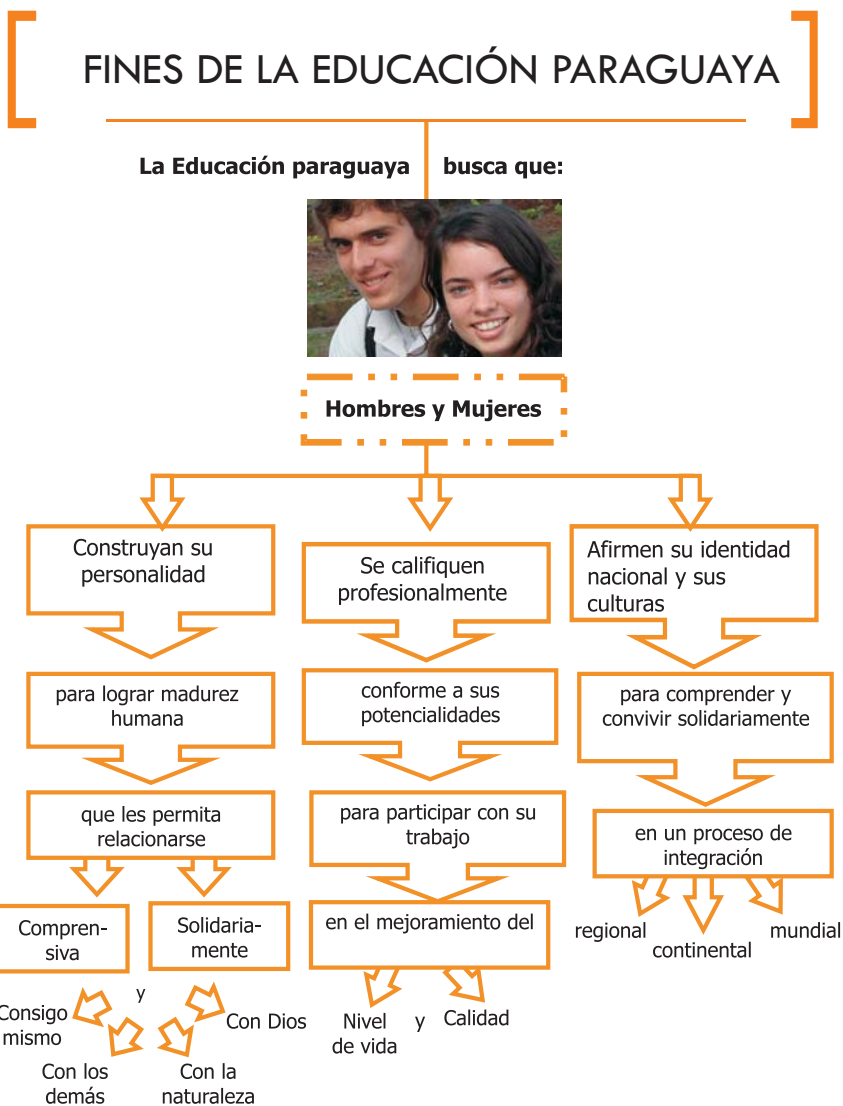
FINES DE LA EDUCACIÓN PARAGUAYA

La Educación paraguaya busca que:

Hombres y Mujeres

Construyan su personalidad

para lograr madurez humana

que les permita relacionarse

Comprensiva

Solidariamente

y

Consigo mismo

Con los demás

Con Dios

Con la naturaleza

Se califiquen profesionalmente

conforme a sus potencialidades

para participar con su trabajo

en el mejoramiento del

Nivel de vida

y

Calidad

Afirmen su identidad nacional y sus culturas

para comprender y convivir solidariamente

en un proceso de integración

regional

continental

mundial